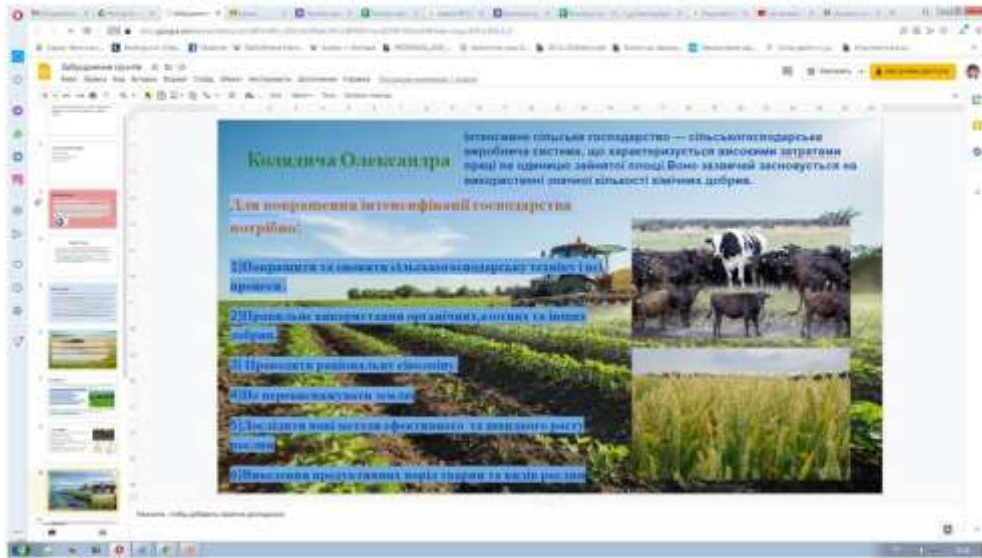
Колідича Олександра

Інтенсивне сільське господарство — сільськогосподарська виробнича система, що характеризується високими затратами праці на одиницю зайнятої площі.Воно зазвичай засновується на використанні значної кількості хімічних добрив.

Для покращення інтенсифікованої господарства потрібно:

1)Покращити та оновити сільськогосподарську техніку і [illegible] процеси.

2)Правильне використання органічних,азотних та інших добрив.

3) Проводити раціональні сівозміни

4)Не перевантажувати землю

5)Досліджувати нові методи ефективного та швидкого росту рослин

6)Виведення продуктивних порід тварин та видів рослин

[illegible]

Нажмите, чтобы добавить заметки докладчика